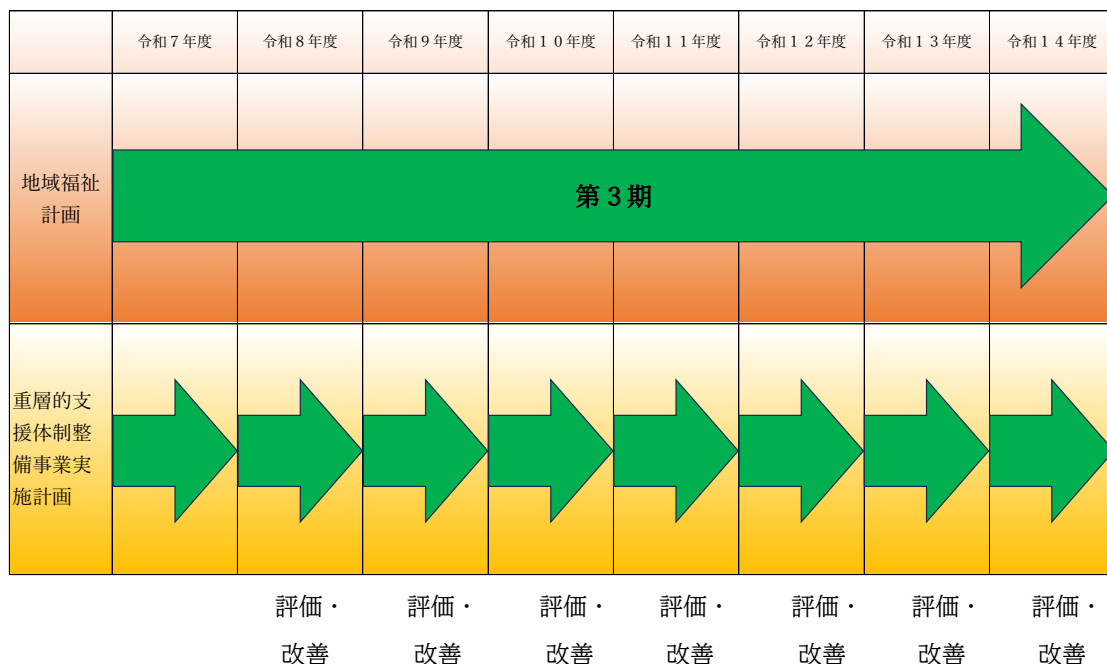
|  | 令和７年度 | 令和８年度 | 令和９年度 | 令和１０年度 | 令和１１年度 | 令和１２年度 | 令和１３年度 | 令和１４年度 |
|---|---|---|---|---|---|---|---|---|
| 地域福祉計画 | 第３期 | | | | | | | |
| 重層的支援体制整備事業実施計画 | | | | | | | | |

| | 評価・改善 | 評価・改善 | 評価・改善 | 評価・改善 | 評価・改善 | 評価・改善 | 評価・改善 |
|---|---|---|---|---|---|---|---|